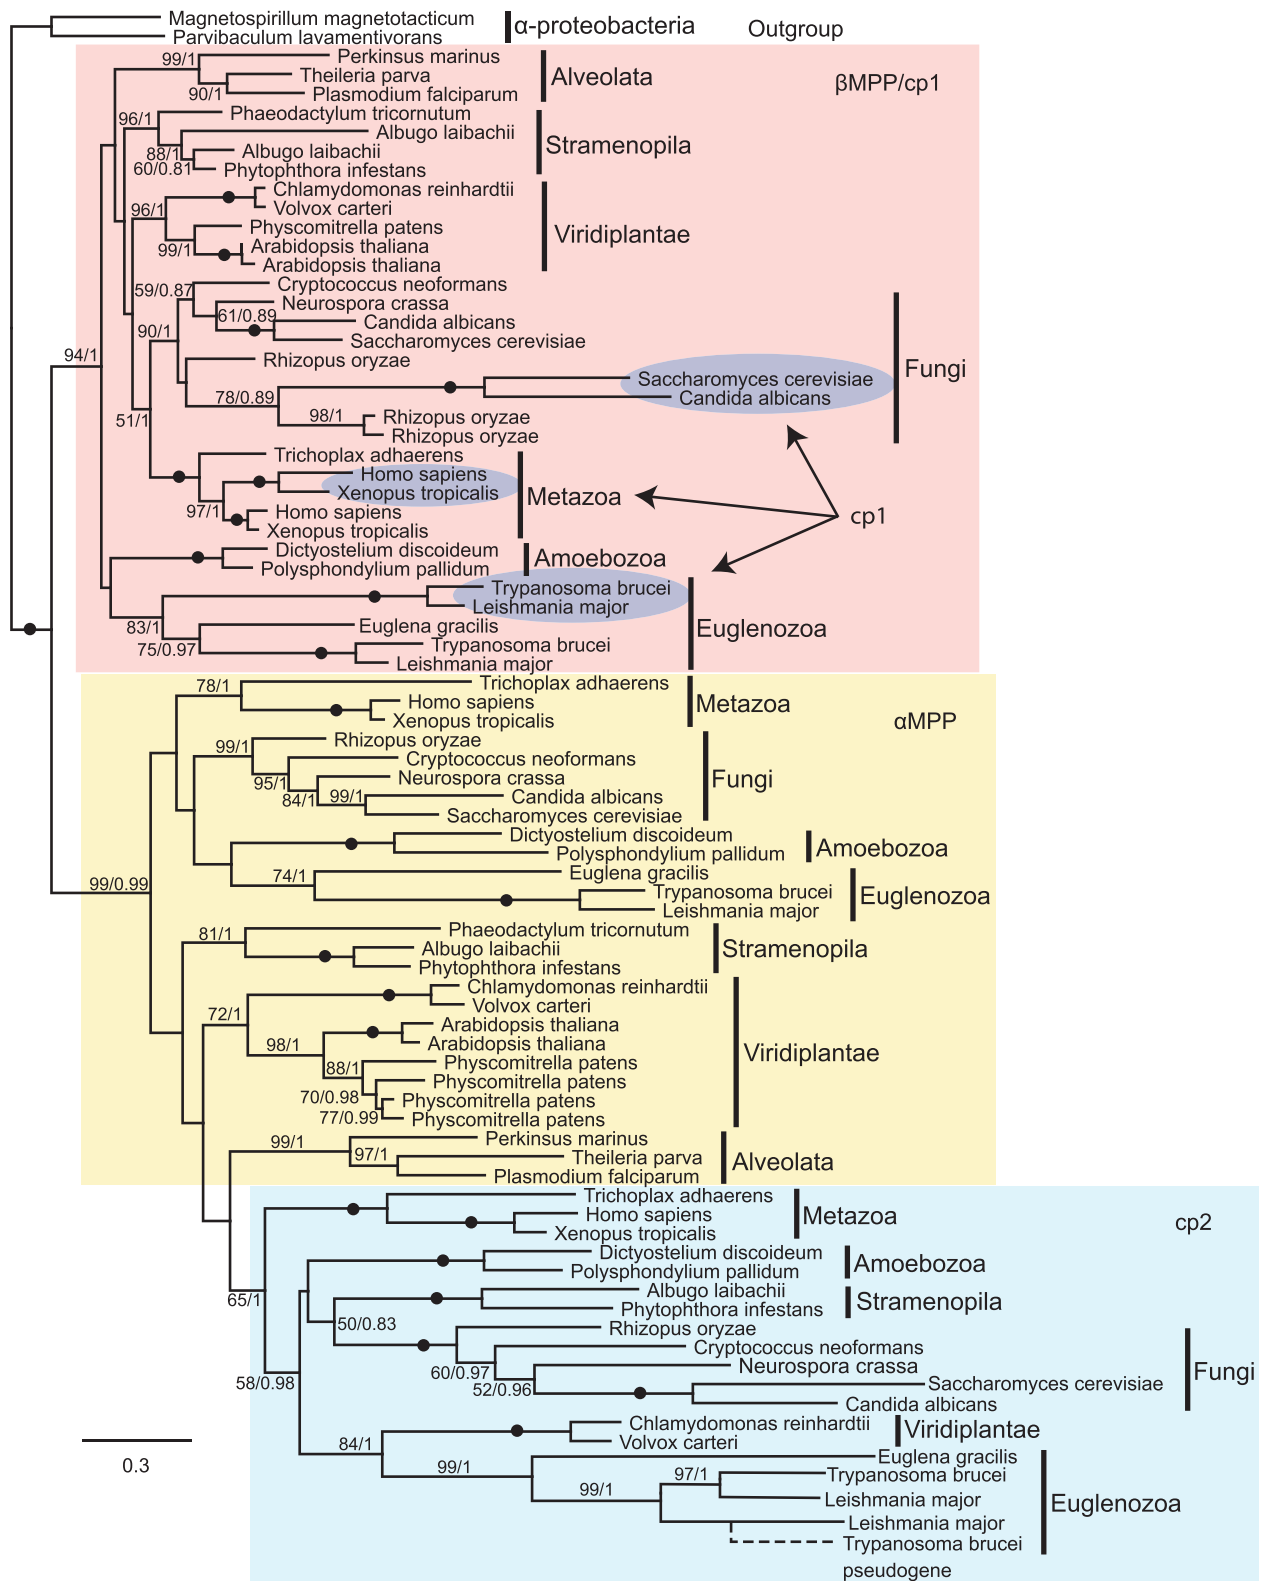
Magnetospirillum magnetotacticum
Parvibaculum lavamentivorans
α-proteobacteria
Outgroup

βMPP/cp1

99/1
Perkinsus marinus
Theileria parva
90/1
Plasmodium falciparum
Alveolata
96/1
Phaeodactylum tricornutum
Albugo laibachii
88/1
Albugo laibachii
60/0.81
Phytophthora infestans
Stramenopila
Chlamydomonas reinhardtii
Volvox carteri
96/1
Physcomitrella patens
99/1
Arabidopsis thaliana
Arabidopsis thaliana
Viridiplantae
59/0.87
Cryptococcus neoformans
Neurospora crassa
61/0.89
Candida albicans
Saccharomyces cerevisiae
90/1
Rhizopus oryzae
94/1
Saccharomyces cerevisiae
Candida albicans
78/0.89
Fungi
98/1
Rhizopus oryzae
Rhizopus oryzae
51/1
Trichoplax adhaerens
Homo sapiens
Xenopus tropicalis
Metazoa
97/1
Homo sapiens
Xenopus tropicalis
cp1
Dictyostelium discoideum
Polysphondylium pallidum
Amoebozoa
Trypanosoma brucei
Leishmania major
83/1
Euglena gracilis
Euglenozoa
75/0.97
Trypanosoma brucei
Leishmania major

78/1
Trichoplax adhaerens
Homo sapiens
Xenopus tropicalis
Metazoa
αMPP
99/1
Rhizopus oryzae
Cryptococcus neoformans
95/1
Neurospora crassa
Fungi
84/1
99/1
Candida albicans
Saccharomyces cerevisiae
Dictyostelium discoideum
Polysphondylium pallidum
Amoebozoa
74/1
Euglena gracilis
99/0.99
Trypanosoma brucei
Euglenozoa
Leishmania major
81/1
Phaeodactylum tricornutum
Albugo laibachii
Stramenopila
Phytophthora infestans
Chlamydomonas reinhardtii
72/1
Volvox carteri
Arabidopsis thaliana
98/1
Arabidopsis thaliana
Viridiplantae
Physcomitrella patens
88/1
Physcomitrella patens
70/0.98
Physcomitrella patens
77/0.99
Physcomitrella patens
99/1
Perkinsus marinus
97/1
Theileria parva
Alveolata
Plasmodium falciparum

Trichoplax adhaerens
Homo sapiens
Metazoa
cp2
Xenopus tropicalis
Dictyostelium discoideum
Amoebozoa
Polysphondylium pallidum
65/1
Albugo laibachii
Stramenopila
Phytophthora infestans
50/0.83
Rhizopus oryzae
Cryptococcus neoformans
60/0.97
Neurospora crassa
Fungi
52/0.96
Saccharomyces cerevisiae
58/0.98
Candida albicans
Chlamydomonas reinhardtii
Viridiplantae
84/1
Volvox carteri
0.3
Euglena gracilis
99/1
97/1
Trypanosoma brucei
99/1
Leishmania major
Euglenozoa
Leishmania major
Trypanosoma brucei
pseudogene